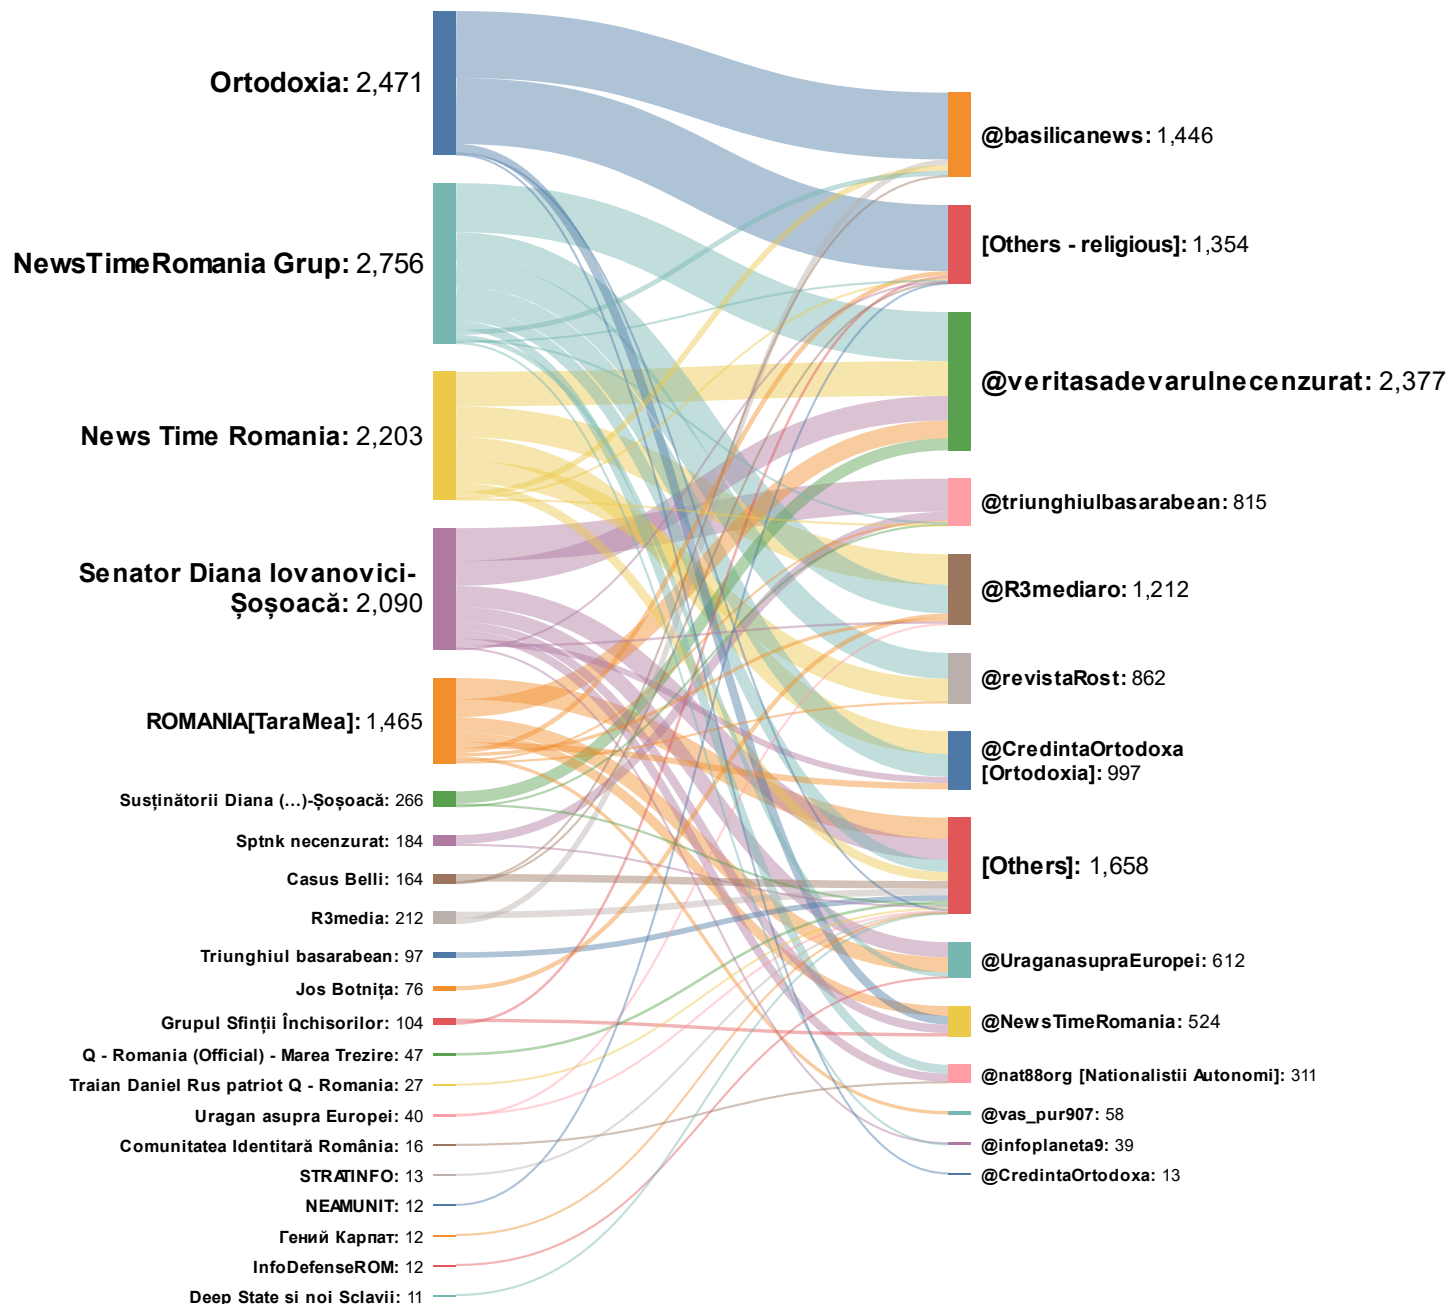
Ortodoxia: 2,471

NewsTimeRomania Grup: 2,756

News Time Romania: 2,203

Senator Diana Iovanovici-Șoșoacă: 2,090

ROMANIA[TaraMea]: 1,465

Susținătorii Diana (...)-Șoșoacă: 266

Sptnk necenzurat: 184

Casus Belli: 164

R3media: 212

Triunghiul basarabean: 97

Jos Botnița: 76

Grupul Sfinții Închisorilor: 104

Q - Romania (Official) - Marea Trezire: 47

Traian Daniel Rus patriot Q - Romania: 27

Uragan asupra Europei: 40

Comunitatea Identitară Română: 16

STRATINFO: 13

NEAMUNIT: 12

Гений Карпат: 12

InfoDefenseROM: 12

Deep State si noi Sclavii: 11

@basilicanews: 1,446

[Others - religious]: 1,354

@veritasadevarulnecenzurat: 2,377

@triunghiulbasarabean: 815

@R3mediaro: 1,212

@revistaRost: 862

@CredintaOrtodoxa [Ortodoxia]: 997

[Others]: 1,658

@UraganasupraEuropei: 612

@NewsTimeRomania: 524

@nat88org [Nationalistii Autonomi]: 311

@vas_pur907: 58

@infoplaneta9: 39

@CredintaOrtodoxa: 13